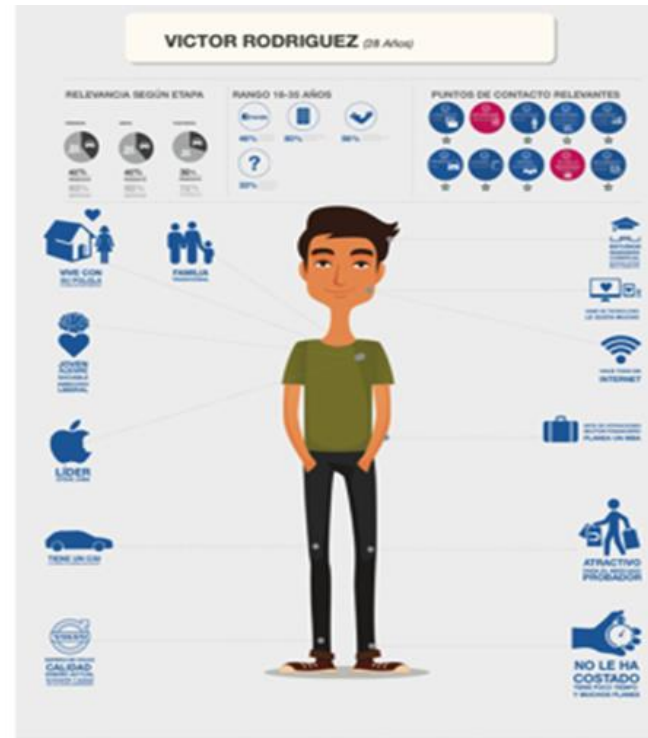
VICTOR RODRIGUEZ (28 Años)

RELEVANCIA SEGÚN ETAPA

40%

40%

30%

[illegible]

RANGO 18-35 AÑOS

40%

80%

58%

?

33%

PUNTOS DE CONTACTO RELEVANTES

VIVE CON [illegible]

FAMILIA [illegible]

JOVEN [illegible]

LÍDER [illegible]

TIENE UN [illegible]

CALIDAD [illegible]

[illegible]

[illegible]

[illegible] INTERNET

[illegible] PLANEA UN MBA

ATRACTIVO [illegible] PROBADOR

NO LE HA COSTADO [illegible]